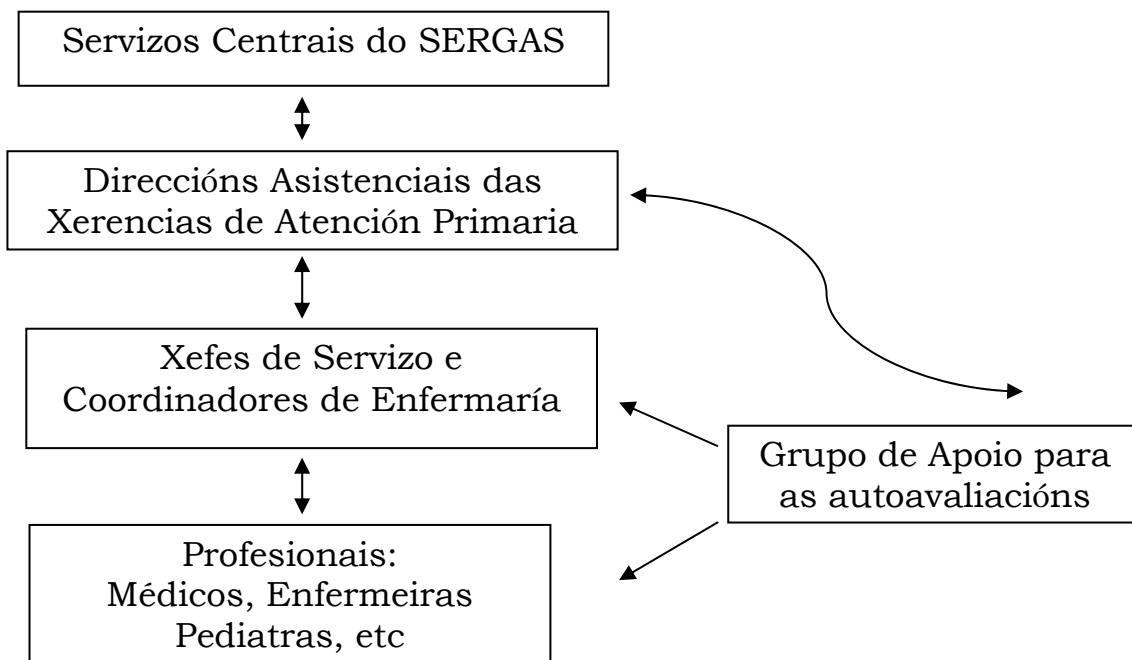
Servizos Centrais do SERGAS

Direccións Asistenciais das Xerencias de Atención Primaria

Xefes de Servizo e Coordinadores de Enfermaría

Grupo de Apoio para as autoavaliacións

Profesionais:
Médicos, Enfermeiras
Pediatras, etc